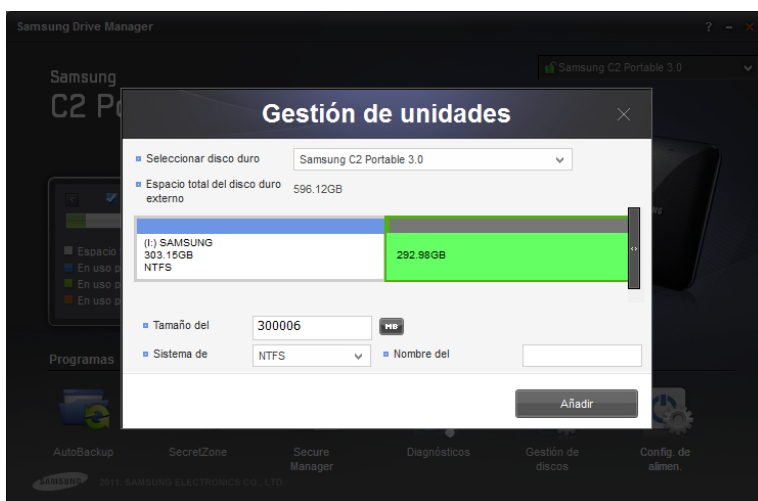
Samsung Drive Manager

? – ×

Samsung
C2 P

Samsung C2 Portable 3.0

Gestión de unidades

■ Seleccionar disco duro
Samsung C2 Portable 3.0

■ Espacio total del disco duro externo
596.12GB

(I:) SAMSUNG
303.15GB
NTFS

292.98GB

■ Tamaño del
300006
MB

■ Sistema de
NTFS

■ Nombre del

Añadir

Espacio
En uso
En uso
En uso

Programas

AutoBackup
SecretZone
Secure Manager
Diagnósticos
Gestión de discos
Config. de alimen.

SAMSUNG 2011. SAMSUNG ELECTRONICS CO., LTD.